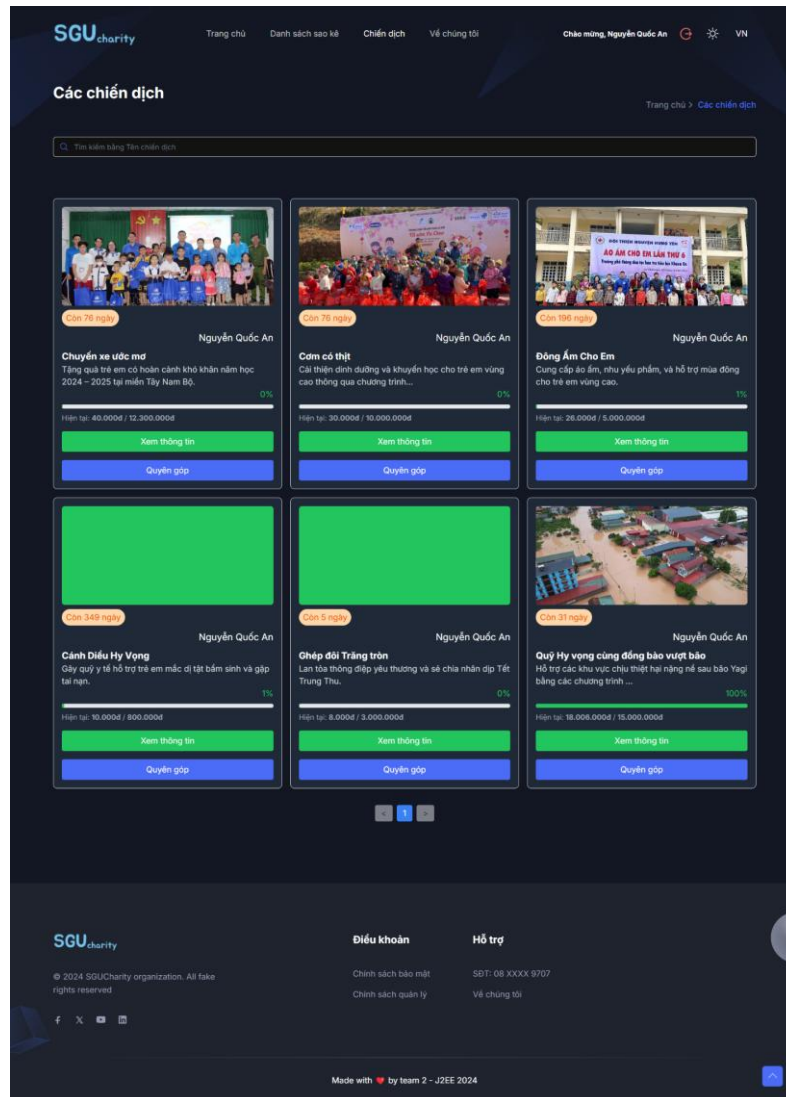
SGUcharity

Trang chủ Danh sách sao kê Chiến dịch Về chúng tôi

Chào mừng, Nguyễn Quốc An VN

Các chiến dịch

Trang chủ > Các chiến dịch

Tìm kiếm bằng Tên chiến dịch

Còn 76 ngày
Nguyễn Quốc An
Chuyến xe ước mơ
Tặng quà trẻ em có hoàn cảnh khó khăn năm học 2024 – 2025 tại miền Tây Nam Bộ.
0%
Hiện tại: 40.000đ / 12.300.000đ
Xem thông tin
Quyên góp

Còn 76 ngày
Nguyễn Quốc An
Cơm có thịt
Cải thiện dinh dưỡng và khuyến học cho trẻ em vùng cao thông qua chương trình...
0%
Hiện tại: 30.000đ / 10.000.000đ
Xem thông tin
Quyên góp

ÁO ẤM CHO EM LẦN THỨ 6

Còn 196 ngày
Nguyễn Quốc An
Đông Ấm Cho Em
Cung cấp áo ấm, nhu yếu phẩm, và hỗ trợ mùa đông cho trẻ em vùng cao.
1%
Hiện tại: 26.000đ / 5.000.000đ
Xem thông tin
Quyên góp

Còn 349 ngày
Nguyễn Quốc An
Cánh Diều Hy Vọng
Gây quỹ y tế hỗ trợ trẻ em mắc dị tật bẩm sinh và gặp tai nạn.
1%
Hiện tại: 10.000đ / 800.000đ
Xem thông tin
Quyên góp

Còn 5 ngày
Nguyễn Quốc An
Ghép đôi Trăng tròn
Lan tỏa thông điệp yêu thương và sẻ chia nhân dịp Tết Trung Thu.
0%
Hiện tại: 8.000đ / 3.000.000đ
Xem thông tin
Quyên góp

Còn 31 ngày
Nguyễn Quốc An
Quỹ Hy vọng cùng đồng bào vượt bão
Hỗ trợ các khu vực chịu thiệt hại nặng nề sau bão Yagi bằng các chương trình ...
100%
Hiện tại: 18.008.000đ / 15.000.000đ
Xem thông tin
Quyên góp

< 1 >

SGUcharity

© 2024 SGUCharity organization. All fake rights reserved

Điều khoản
Chính sách bảo mật
Chính sách quản lý

Hỗ trợ
SĐT: 08 XXXX 9707
Về chúng tôi

Made with ❤ by team 2 - J2EE 2024